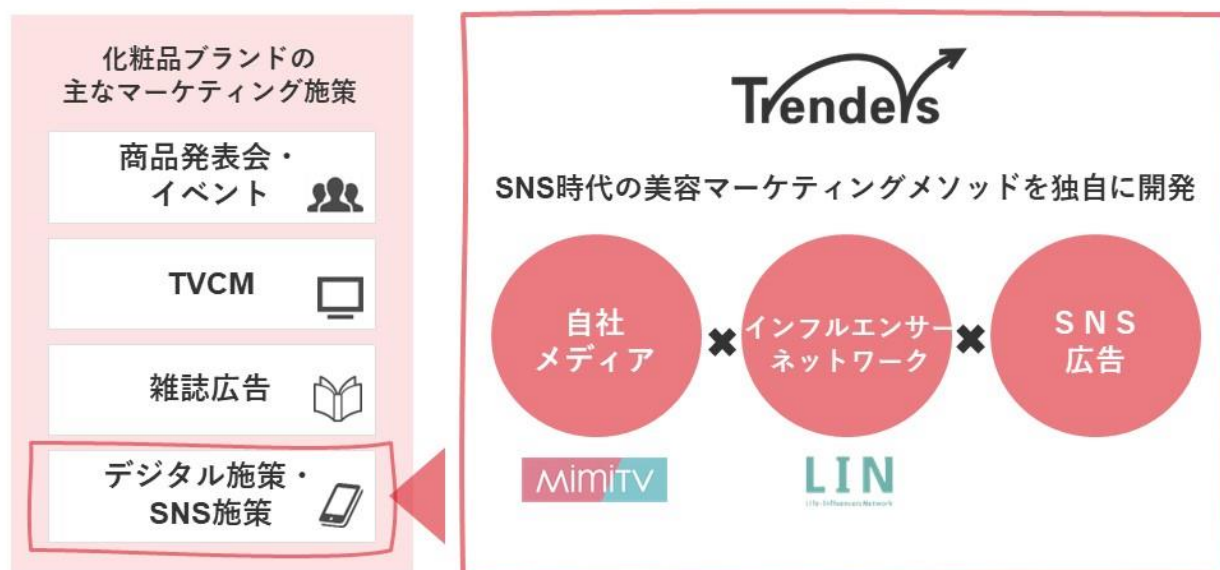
化粧品ブランドの
主なマーケティング施策

商品発表会・
イベント

TVCM

雑誌広告

デジタル施策・
SNS施策

Trenders

SNS時代の美容マーケティングメソッドを独自に開発

自社
メディア

×

インフルエンサー
ネットワーク

×

SNS
広告

MimiTV

LIN

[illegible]